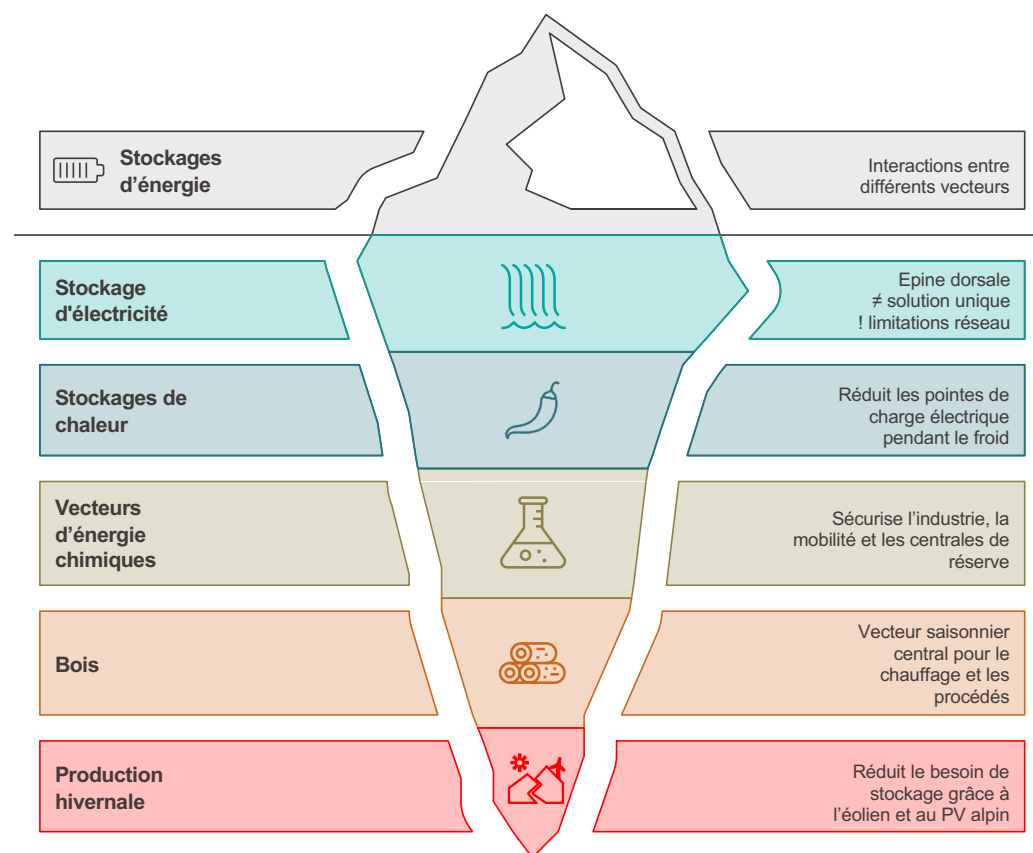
Stockages d’énergie

Interactions entre différents vecteurs

Stockage d'électricité

Epine dorsale
≠ solution unique
! limitations réseau

Stockages de chaleur

Réduit les pointes de charge électrique pendant le froid

Vecteurs d’énergie chimiques

Sécurise l’industrie, la mobilité et les centrales de réserve

Bois

Vecteur saisonnier central pour le chauffage et les procédés

Production hivernale

Réduit le besoin de stockage grâce à l’éolien et au PV alpin